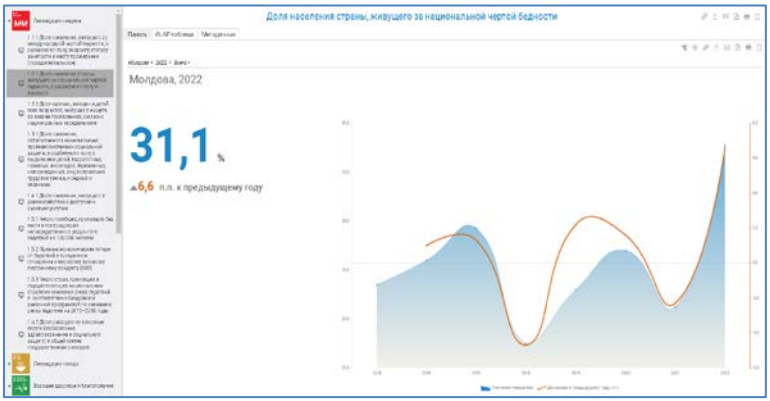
Ликвидация нищеты

Доля населения страны, живущего за национальной чертой бедности

Панель
Таблица
Метаданные

Молдова • 2022 • Всего •

Молдова, 2022

31,1 %

▲6,6 п.п. к предыдущему году

Ликвидация голода

Хорошее здоровье и благополучие